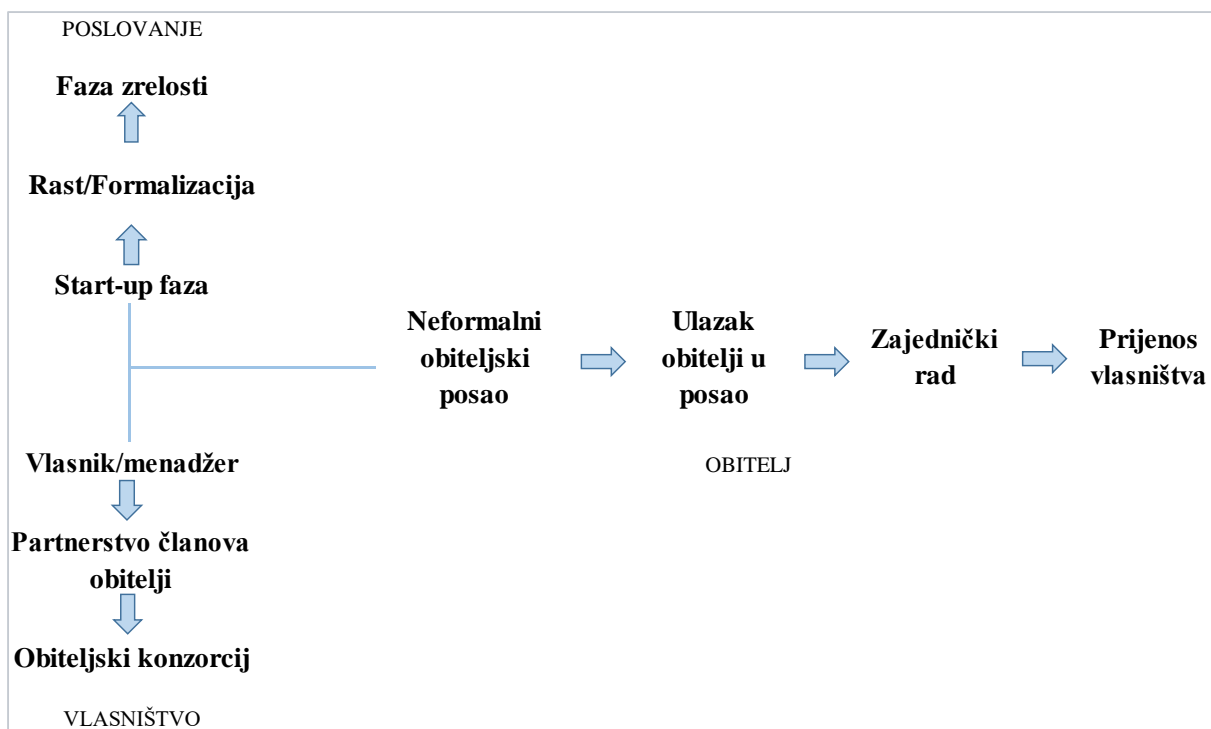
POSLOVANJE

Faza zrelosti

Rast/Formalizacija

Start-up faza

Neformalni obiteljski posao

Ulazak obitelji u posao

Zajednički rad

Prijenos vlasništva

Vlasnik/menadžer

OBITELJ

Partnerstvo članova obitelji

Obiteljski konzorcij

VLASNIŠTVO